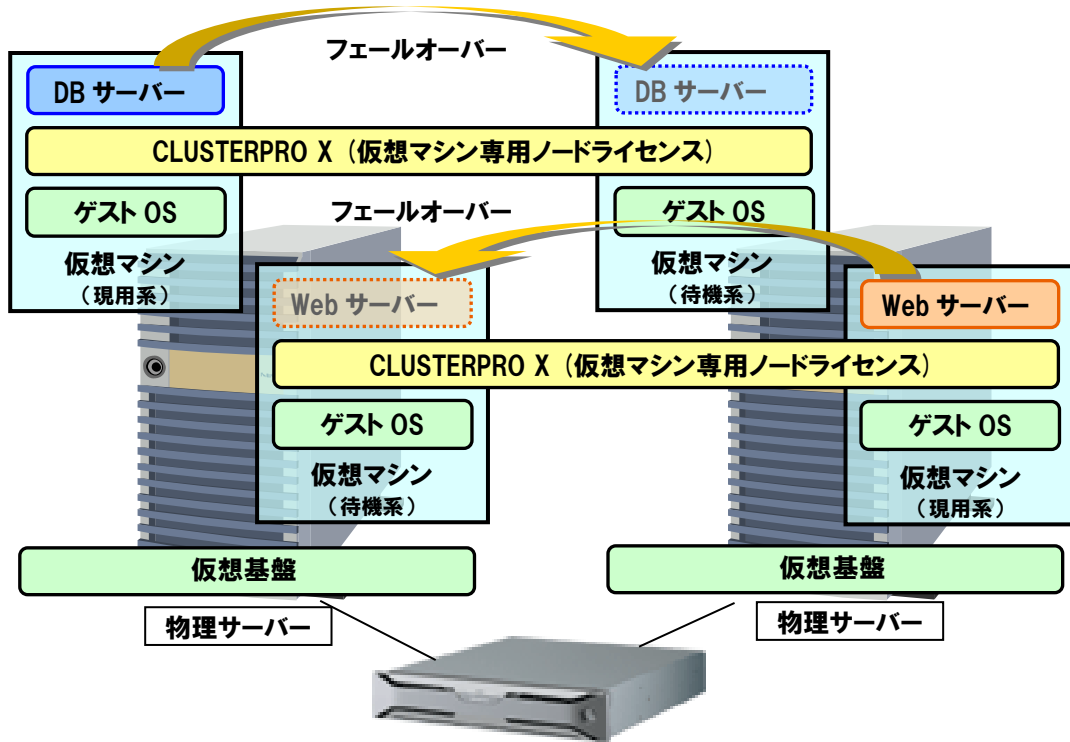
フェールオーバー

DB サーバー

DB サーバー

CLUSTERPRO X（仮想マシン専用ノードライセンス）

ゲスト OS

ゲスト OS

フェールオーバー

仮想マシン
（現用系）

仮想マシン
（待機系）

Web サーバー

Web サーバー

CLUSTERPRO X（仮想マシン専用ノードライセンス）

ゲスト OS

ゲスト OS

仮想マシン
（待機系）

仮想マシン
（現用系）

仮想基盤

仮想基盤

物理サーバー

物理サーバー